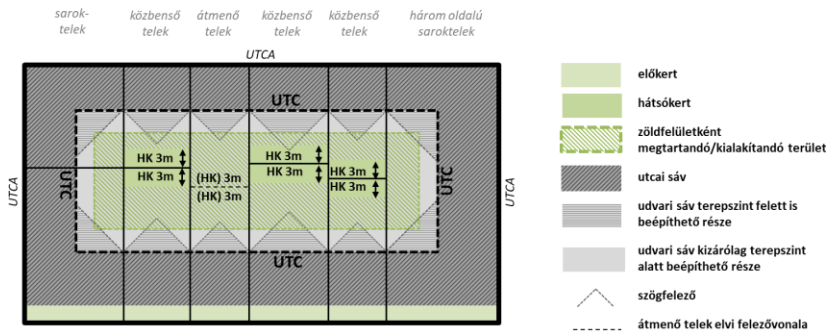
sarok-telek

közbenső telek

átmenő telek

közbenső telek

közbenső telek

három oldalú saroktelek

UTCA

UTC

UTCA

UTC

UTC

UTC

UTCA

HK 3m

HK 3m

(HK) 3m

(HK) 3m

HK 3m

HK 3m

HK 3m

HK 3m

előkert

hátsókert

zöldfelületként megtartandó/kialakítandó terület

utcai sáv

udvari sáv terepszint felett is beépíthető része

udvari sáv kizárólag terepszint alatt beépíthető része

szögfelező

átmenő telek elvi felezővonala